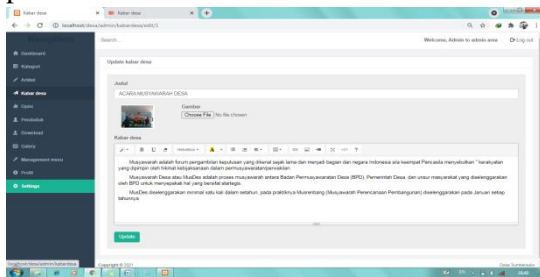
Kabar desa
Kabar desa
localhost/desa/admin/kabardesa/edit/1
Search...
Welcome, Admin to admin area
Log out
Dashboard
Kategori
Artikel
Kabar desa
Opini
Penduduk
Download
Gallery
Management menu
Profil
Settings
Update kabar desa
Judul
ACARA MUSYAWARAH DESA
Gambar
Choose File
No file chosen
Kabar desa
Helvetica
Musyawarah adalah forum pengambilan keputusan yang dikenal sejak lama dan menjadi bagian dan negara Indonesia sila keempat Pancasila menyebutkan "kerakyatan yang dipimpin oleh hikmat kebijaksanaan dalam permusyawaratan/perwakilan.
Musyawarah Desa atau MusDes adalah proses musyawarah antara Badan Permusyawaratan Desa (BPD), Pemerintah Desa, dan unsur masyarakat yang diselenggarakan oleh BPD untuk menyepakati hal yang bersifat strategis.
MusDes diselenggarakan minimal satu kali dalam setahun. pada praktiknya Musrenbang (Musyawarah Perencanaan Pembangunan) diselenggarakan pada Januari setiap tahunnya
Update
localhost/desa/admin/kabardesa
Copyright © 2021
Desa Sumberanyar